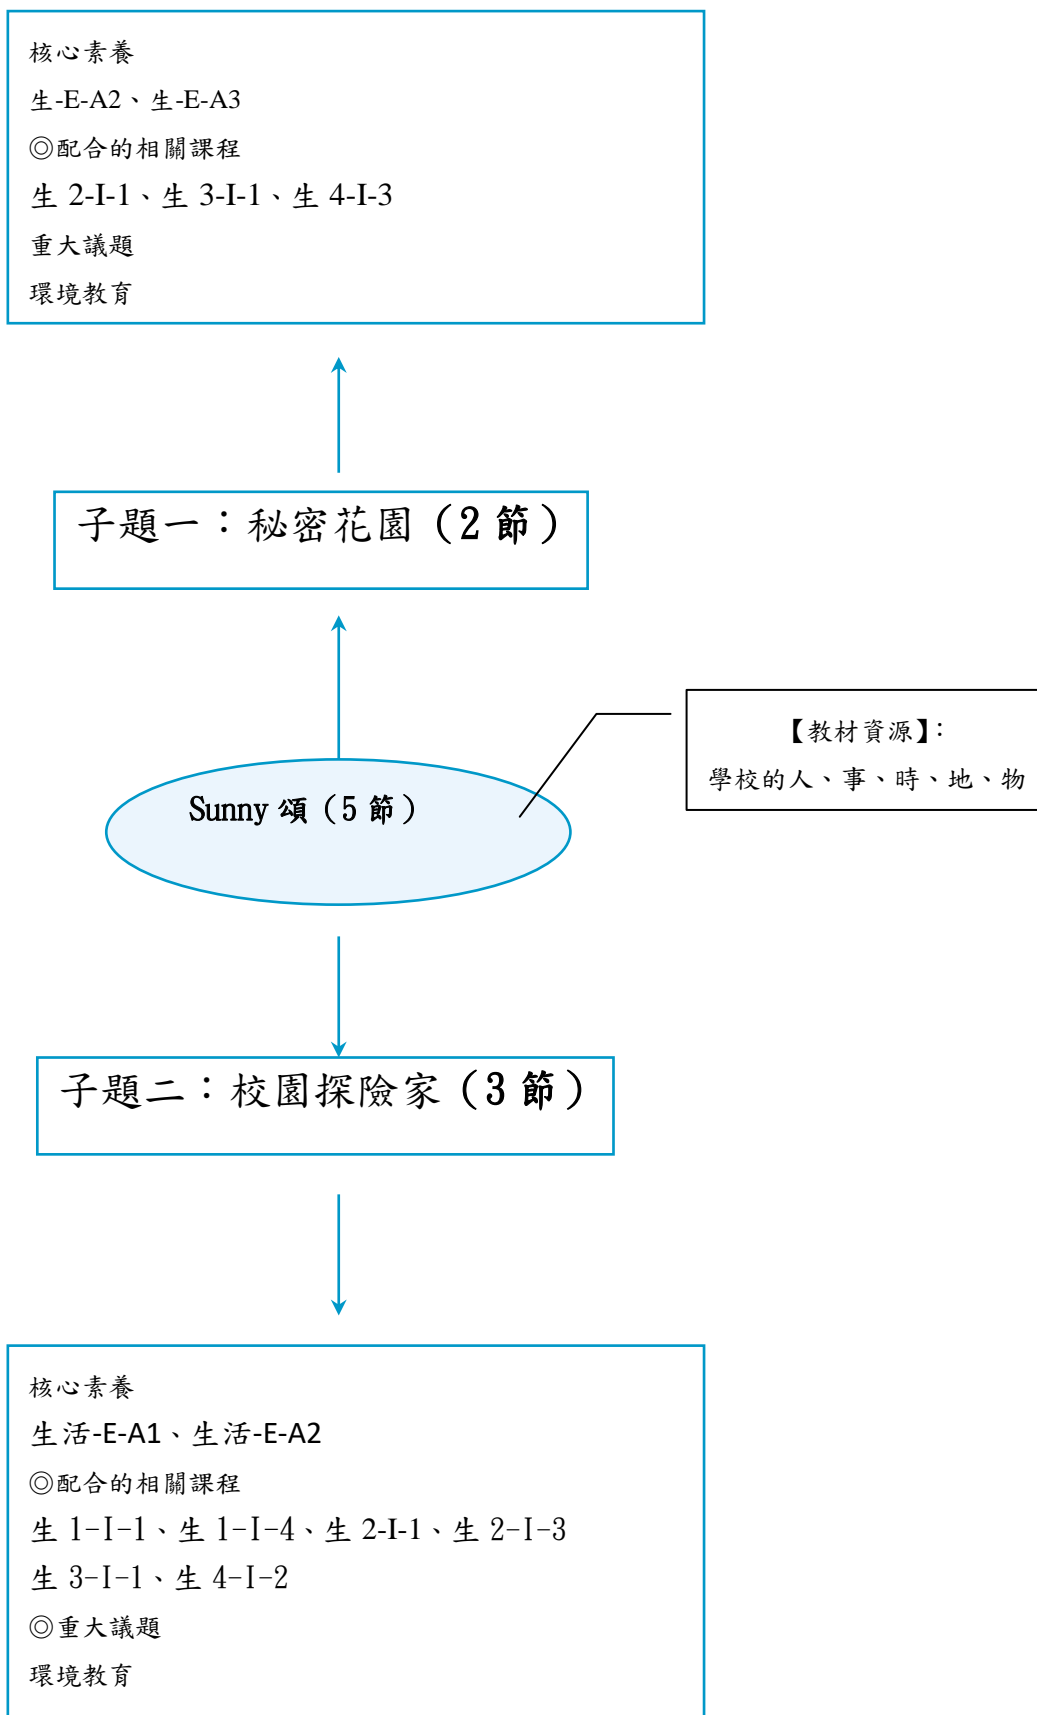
核心素養

生-E-A2、生-E-A3

◎配合的相關課程

生 2-I-1、生 3-I-1、生 4-I-3

重大議題

環境教育

子題一：秘密花園（2 節）

【教材資源】:

學校的人、事、時、地、物

Sunny 頌（5 節）

子題二：校園探險家（3 節）

核心素養

生活-E-A1、生活-E-A2

◎配合的相關課程

生 1-I-1、生 1-I-4、生 2-I-1、生 2-I-3

生 3-I-1、生 4-I-2

◎重大議題

環境教育